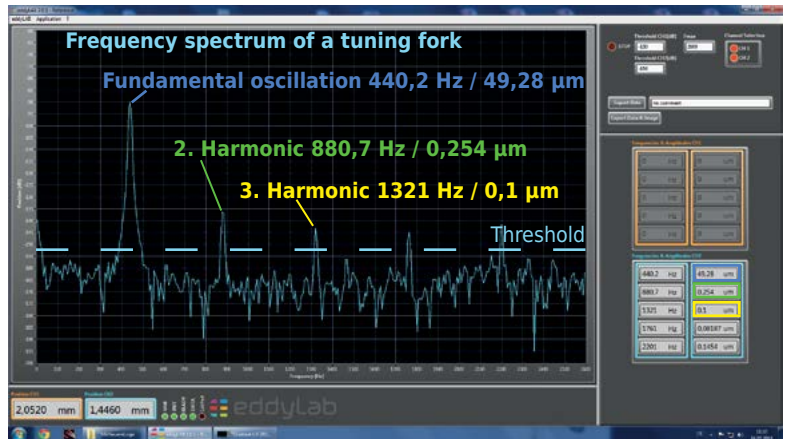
Frequency spectrum of a tuning fork

Fundamental oscillation 440,2 Hz / 49,28 µm

2. Harmonic 880,7 Hz / 0,254 µm

3. Harmonic 1321 Hz / 0,1 µm

Threshold

STOP

Export Data & Image

| 440,2 | Hz | 49,28 | um |
|---|---|---|---|
| 880,7 | Hz | 0,254 | um |
| 1321 | Hz | 0,1 | um |
| 1761 | Hz | 0,00187 | um |
| 2201 | Hz | 0,1454 | um |

2,0520 mm

1,4460 mm

eddylab